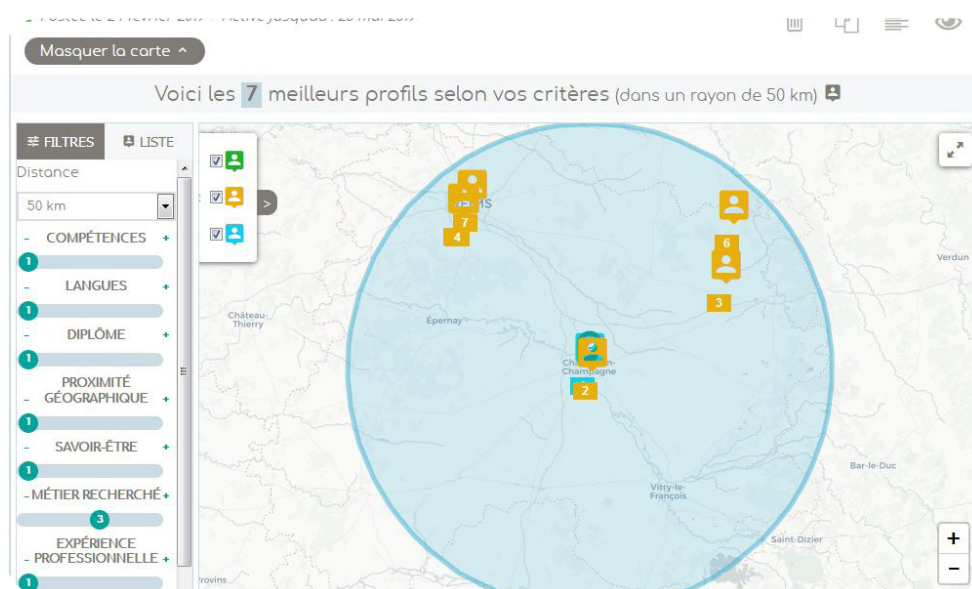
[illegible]

Masquer la carte ^

Voici les 7 meilleurs profils selon vos critères (dans un rayon de 50 km)

FILTRES
LISTE

Distance

50 km

- COMPÉTENCES +
1
- LANGUES +
1
- DIPLÔME +
1
PROXIMITÉ
- GÉOGRAPHIQUE +
1
- SAVOIR-ÊTRE +
1
- MÉTIER RECHERCHÉ +
3
EXPÉRIENCE
- PROFESSIONNELLE +
1

>

7
4
6
3
2
1

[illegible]MS
Château-Thierry
Épernay
Châlons-en-Champagne
Verdun
Vitry-le-François
Bar-le-Duc
Saint-Dizier
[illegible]rovins

+
−